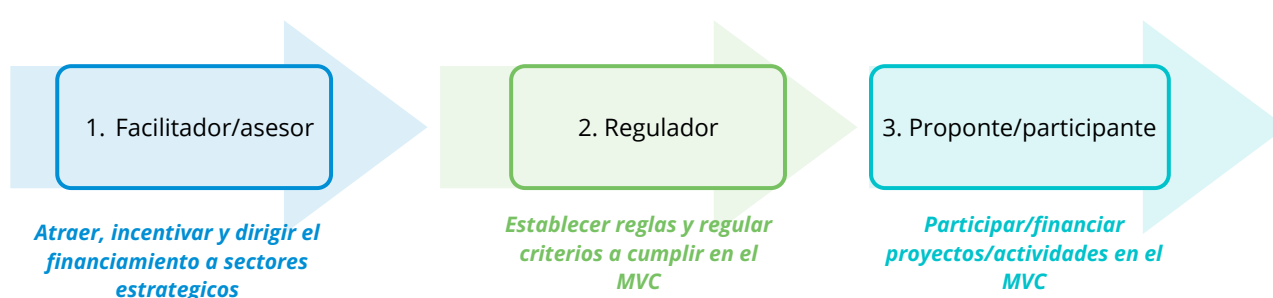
1. Facilitador/asesor

Atraer, incentivar y dirigir el financiamiento a sectores estrategicos

2. Regulador

Establecer reglas y regular criterios a cumplir en el MVC

3. Proponte/participante

Participar/financiar proyectos/actividades en el MVC